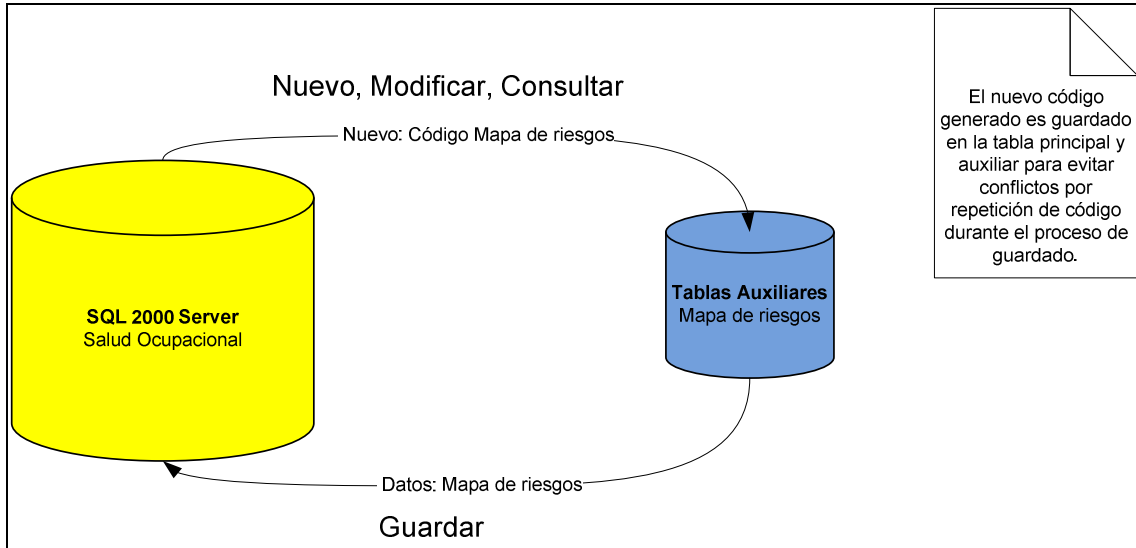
Nuevo, Modificar, Consultar

Nuevo: Código Mapa de riesgos

El nuevo código generado es guardado en la tabla principal y auxiliar para evitar conflictos por repetición de código durante el proceso de guardado.

SQL 2000 Server
Salud Ocupacional

Tablas Auxiliares
Mapa de riesgos

Datos: Mapa de riesgos

Guardar